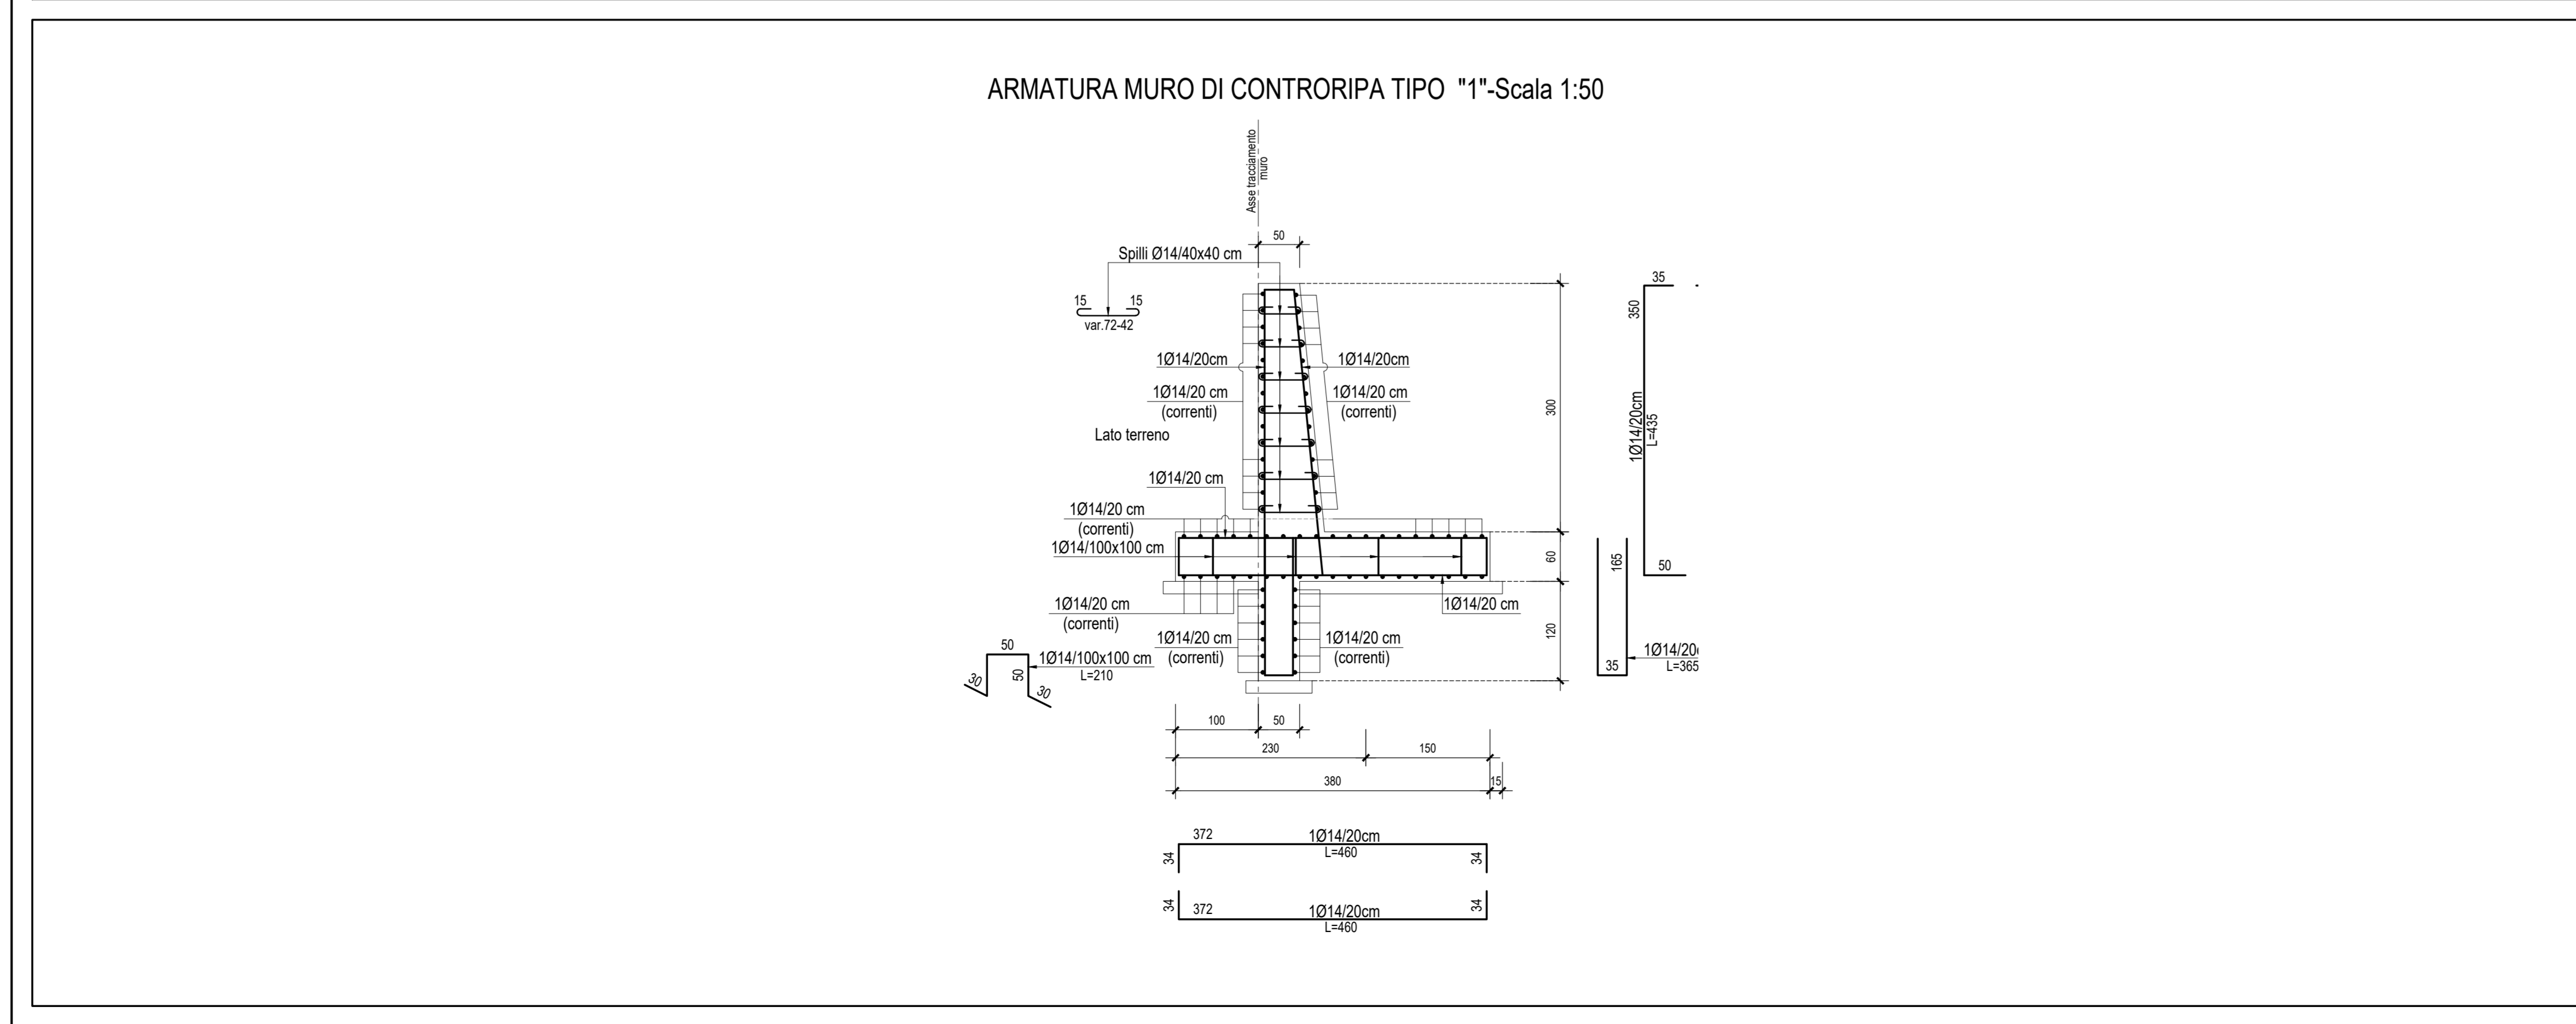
ARMATURA MURO DI CONTRORIPA TIPO "1"-Scala 1:50

Asse tracciamento muro

50

Spilli Ø14/40x40 cm

15 15
var.72-42

1Ø14/20cm
1Ø14/20cm

1Ø14/20 cm
(correnti)

1Ø14/20 cm
(correnti)

Lato terreno

1Ø14/20 cm

1Ø14/20 cm
(correnti)

1Ø14/100x100 cm

1Ø14/20 cm
(correnti)

1Ø14/20 cm

1Ø14/20 cm
(correnti)

1Ø14/20 cm
(correnti)

50
50
30
30
1Ø14/100x100 cm
L=210

300
60
120

35
350
1Ø14/20cm
L=435
50

165
35
1Ø14/20
L=365

100
50
230
150
380
15

372
1Ø14/20cm
L=460
34
34

34
372
1Ø14/20cm
L=460
34